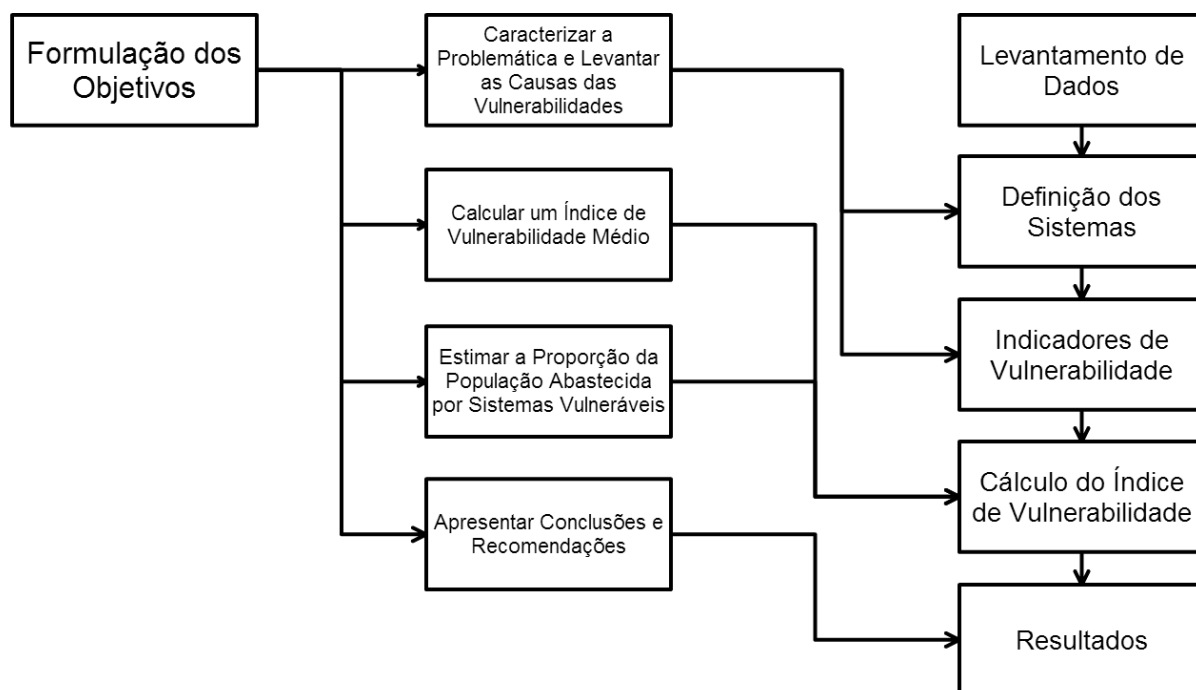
Formulação dos Objetivos

Caracterizar a Problemática e Levantar as Causas das Vulnerabilidades

Calcular um Índice de Vulnerabilidade Médio

Estimar a Proporção da População Abastecida por Sistemas Vulneráveis

Apresentar Conclusões e Recomendações

Levantamento de Dados

Definição dos Sistemas

Indicadores de Vulnerabilidade

Cálculo do Índice de Vulnerabilidade

Resultados